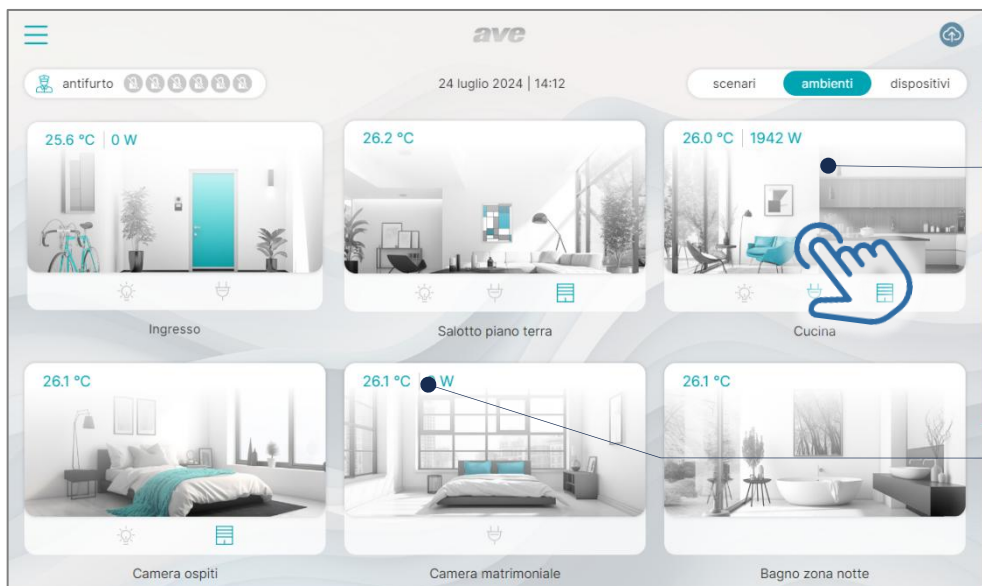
ave

antifurto

24 luglio 2024 | 14:12

scenari
ambienti
dispositivi

25.6 °C | 0 W

Ingresso

26.2 °C

Salotto piano terra

26.0 °C | 1942 W

Cucina

26.1 °C

Camera ospiti

26.1 °C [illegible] W

Camera matrimoniale

26.1 °C

Bagno zona notte